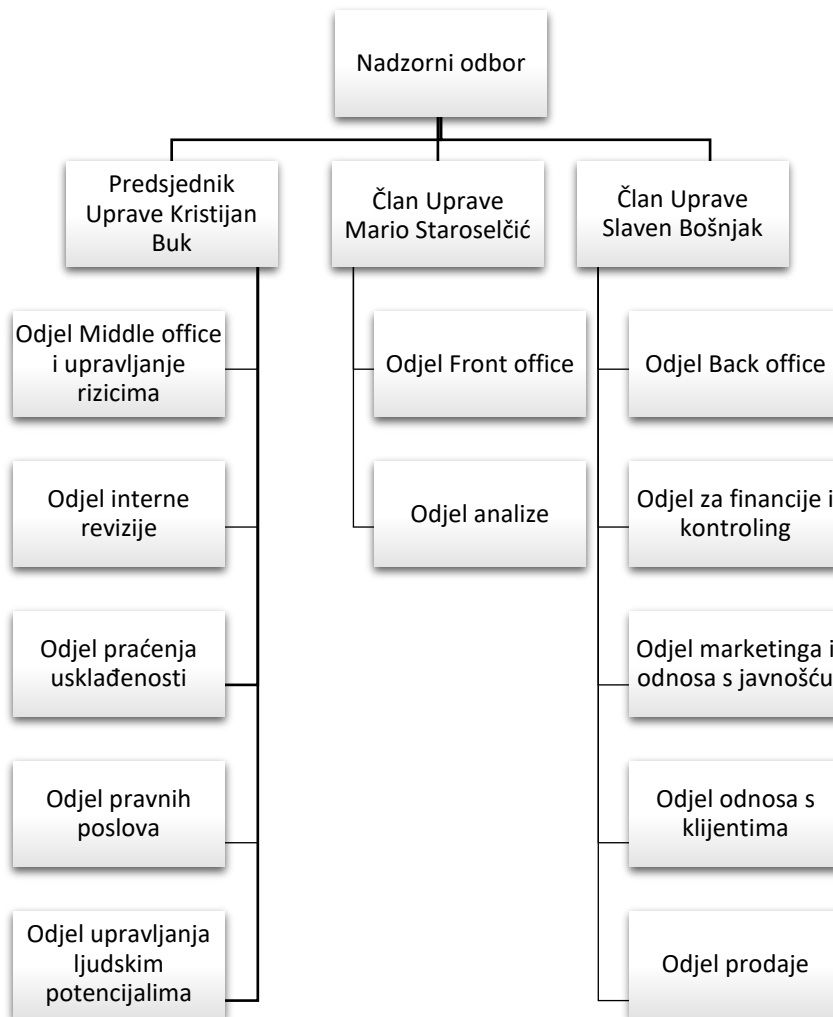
Nadzorni odbor

Predsjednik Uprave Kristijan Buk

Član Uprave Mario Staroselčić

Član Uprave Slaven Bošnjak

Odjel Middle office i upravljanje rizicima

Odjel interne revizije

Odjel praćenja usklađenosti

Odjel pravnih poslova

Odjel upravljanja ljudskim potencijalima

Odjel Front office

Odjel analize

Odjel Back office

Odjel za financije i kontroling

Odjel marketinga i odnosa s javnošću

Odjel odnosa s klijentima

Odjel prodaje